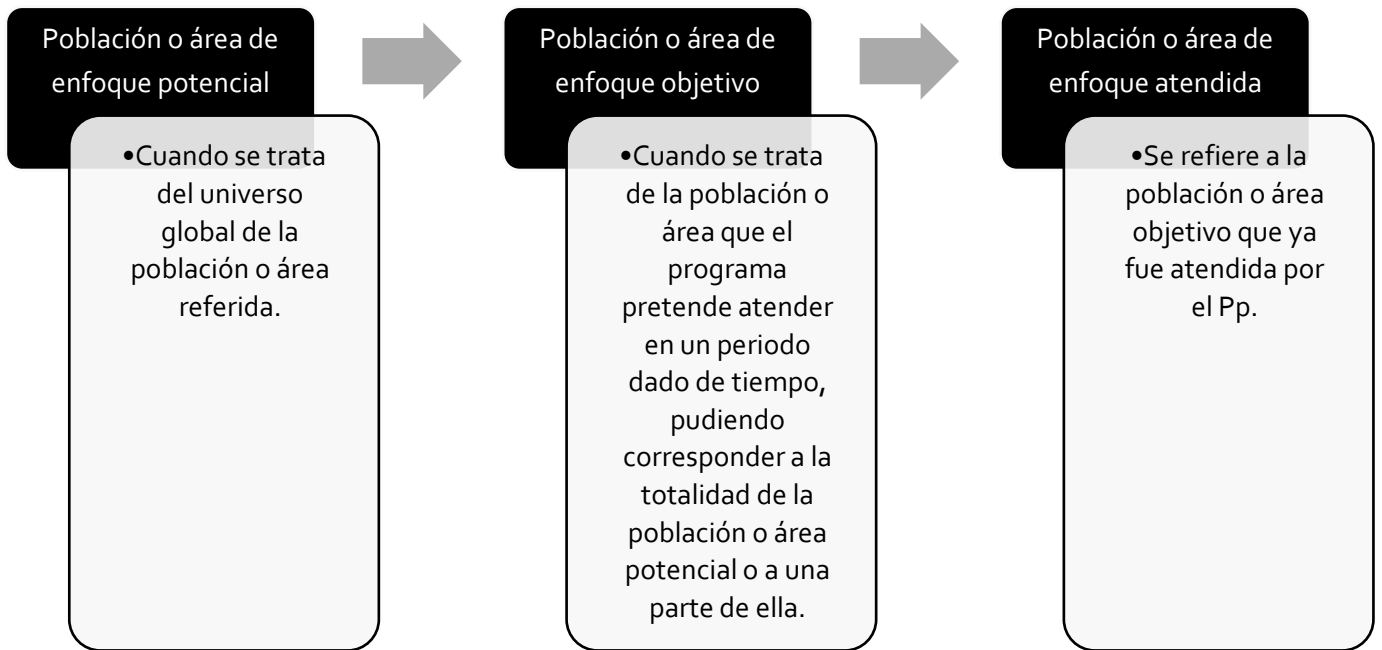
Población o área de enfoque potencial

•Cuando se trata del universo global de la población o área referida.

Población o área de enfoque objetivo

•Cuando se trata de la población o área que el programa pretende atender en un periodo dado de tiempo, pudiendo corresponder a la totalidad de la población o área potencial o a una parte de ella.

Población o área de enfoque atendida

•Se refiere a la población o área objetivo que ya fue atendida por el Pp.